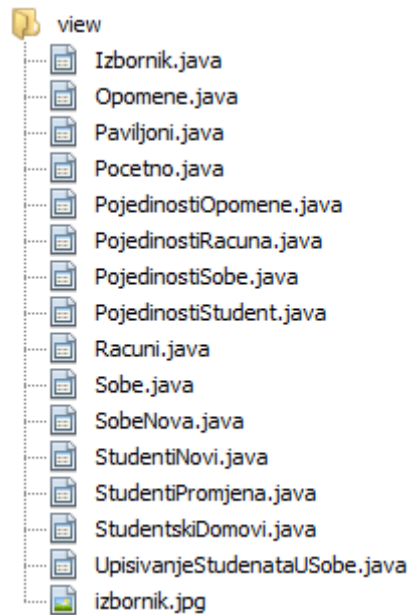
view
Izbornik.java
Opomene.java
Paviljoni.java
Pocetno.java
PojedinostiOpomene.java
PojedinostiRacuna.java
PojedinostiSobe.java
PojedinostiStudent.java
Racuni.java
Sobe.java
SobeNova.java
StudentiNovi.java
StudentiPromjena.java
StudentskiDomovi.java
UpisivanjeStudenataUSobe.java
izbornik.jpg